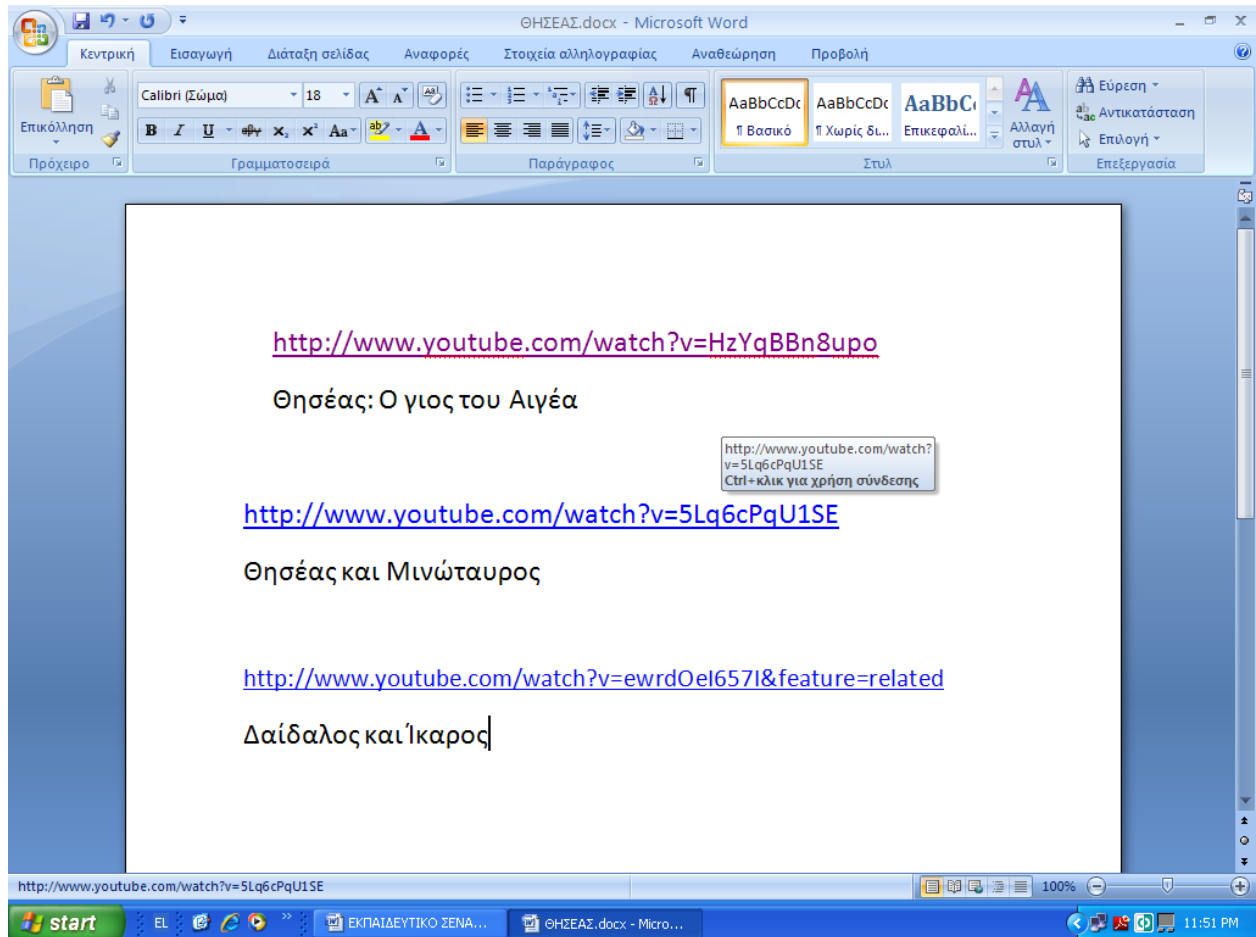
ΘΗΣΕΑΣ.docx - Microsoft Word

Κεντρική Εισαγωγή Διάταξη σελίδας Αναφορές Στοιχεία αλληλογραφίας Αναθεώρηση Προβολή

Επικόλληση
Calibri (Σώμα) 18
Πρόχειρο Γραμματοσειρά Παράγραφος
AaBbCcDc ¶ Βασικό
AaBbCcDc ¶ Χωρίς δι...
AaBbC Επικεφαλί...
Αλλαγή στυλ
Στυλ
Εύρεση
Αντικατάσταση
Επιλογή
Επεξεργασία

http://www.youtube.com/watch?v=HzYqBBn8upo

Θησέας: Ο γιος του Αιγέα

http://www.youtube.com/watch?v=5Lq6cPqU1SE
Ctrl+κλικ για χρήση σύνδεσης

http://www.youtube.com/watch?v=5Lq6cPqU1SE

Θησέας και Μινώταυρος

http://www.youtube.com/watch?v=ewrdOeI657I&feature=related

Δαίδαλος και Ίκαρος

http://www.youtube.com/watch?v=5Lq6cPqU1SE
100%

start EL ΕΚΠΑΙΔΕΥΤΙΚΟ ΣΕΝΑ... ΘΗΣΕΑΣ.docx - Micro... 11:51 PM